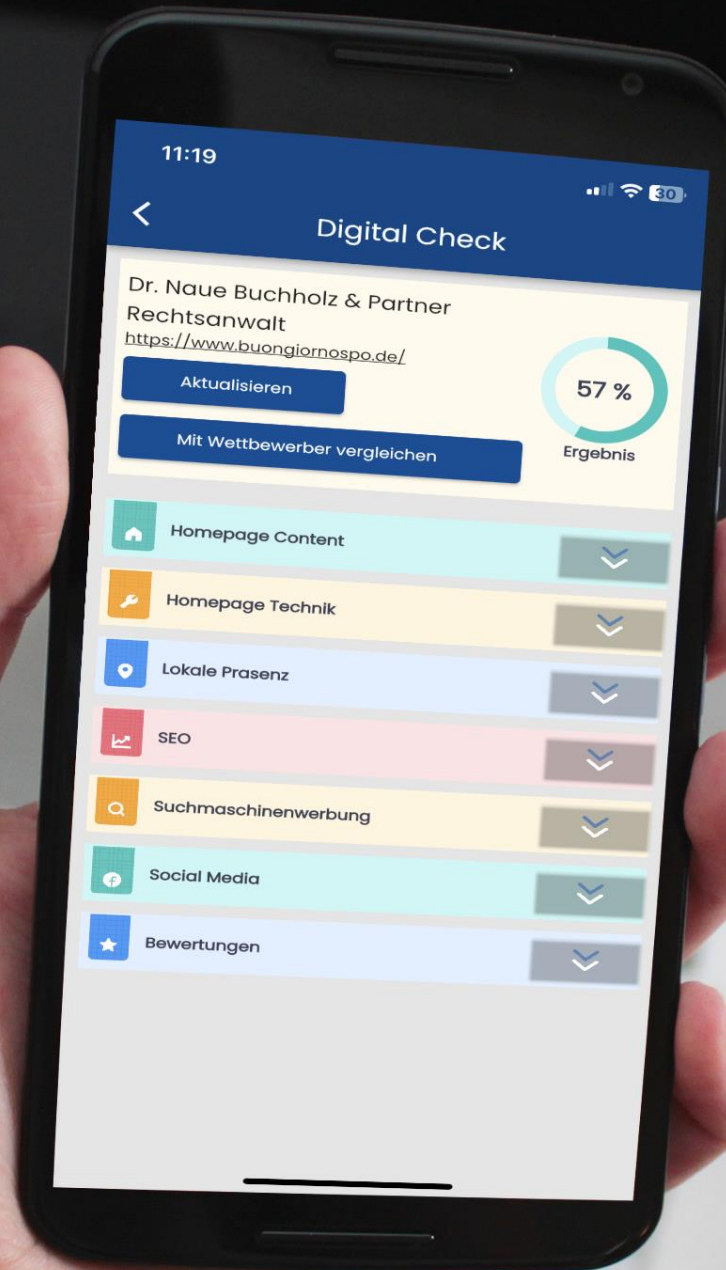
11:19

30

<

Digital Check

Dr. Naue Buchholz & Partner Rechtsanwalt

https://www.buongiornospo.de/

Aktualisieren

Mit Wettbewerber vergleichen

57 %

Ergebnis

Homepage Content

Homepage Technik

Lokale Prasenz

SEO

Suchmaschinenwerbung

Social Media

Bewertungen